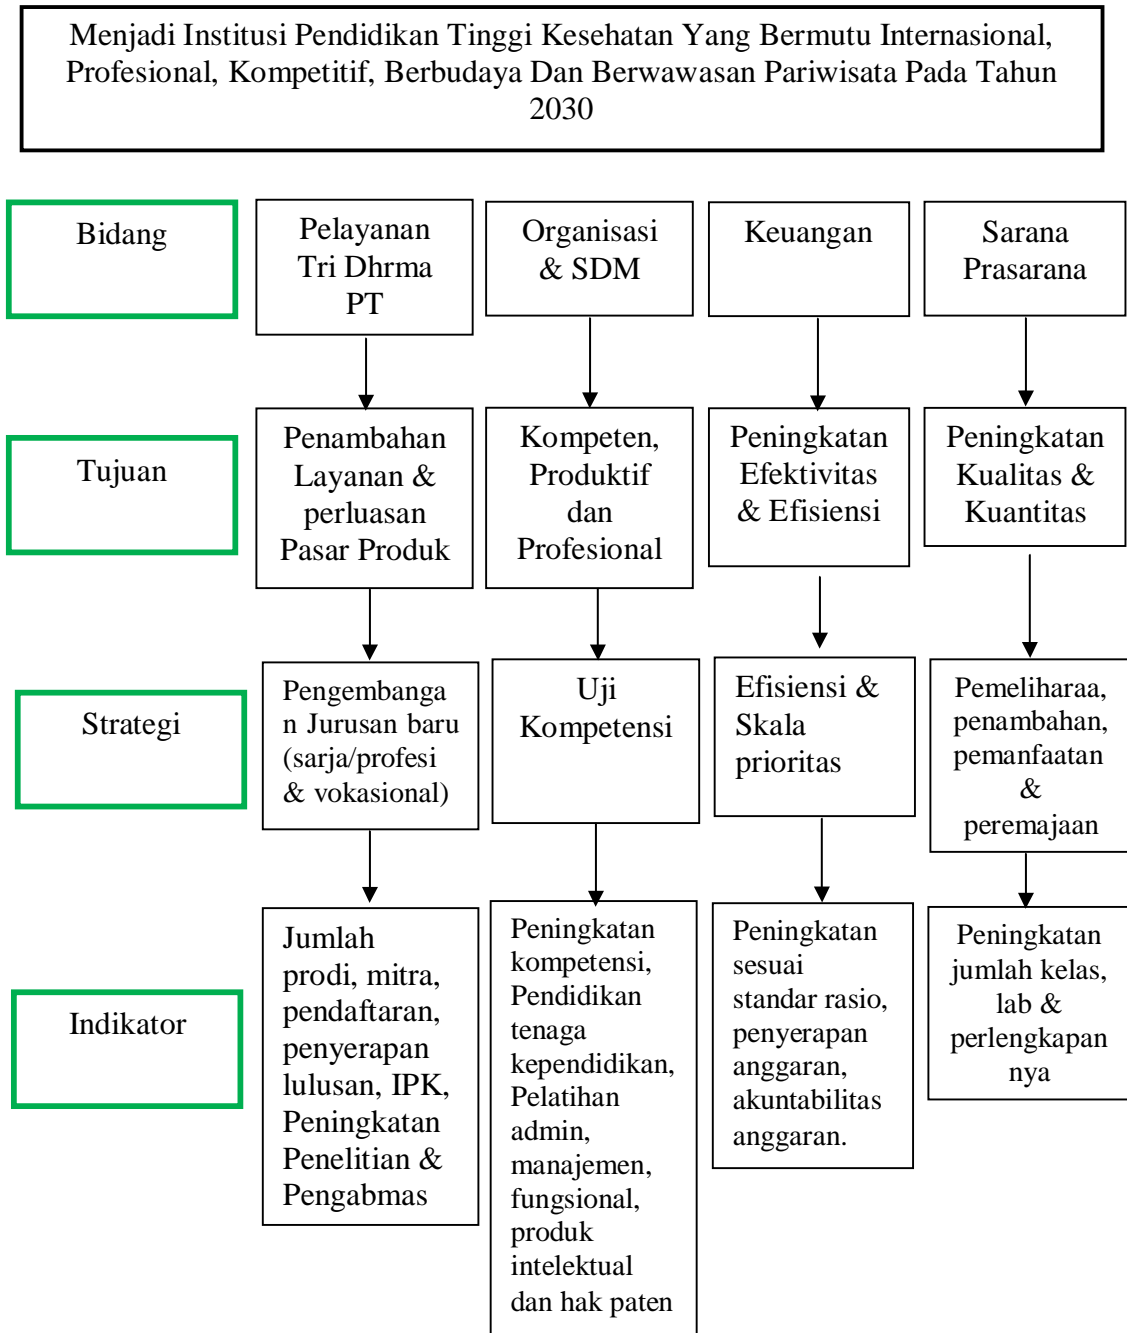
Menjadi Institusi Pendidikan Tinggi Kesehatan Yang Bermutu Internasional, Profesional, Kompetitif, Berbudaya Dan Berwawasan Pariwisata Pada Tahun 2030

Bidang

Pelayanan Tri Dhrma PT

Organisasi & SDM

Keuangan

Sarana Prasarana

Tujuan

Penambahan Layanan & perluasan Pasar Produk

Kompeten, Produktif dan Profesional

Peningkatan Efektivitas & Efisiensi

Peningkatan Kualitas & Kuantitas

Strategi

Pengembangan Jurusan baru (sarja/profesi & vokasional)

Uji Kompetensi

Efisiensi & Skala prioritas

Pemeliharaa, penambahan, pemanfaatan & peremajaan

Indikator

Jumlah prodi, mitra, pendaftaran, penyerapan lulusan, IPK, Peningkatan Penelitian & Pengabmas

Peningkatan kompetensi, Pendidikan tenaga kependidikan, Pelatihan admin, manajemen, fungsional, produk intelektual dan hak paten

Peningkatan sesuai standar rasio, penyerapan anggaran, akuntabilitas anggaran.

Peningkatan jumlah kelas, lab & perlengkapan nya